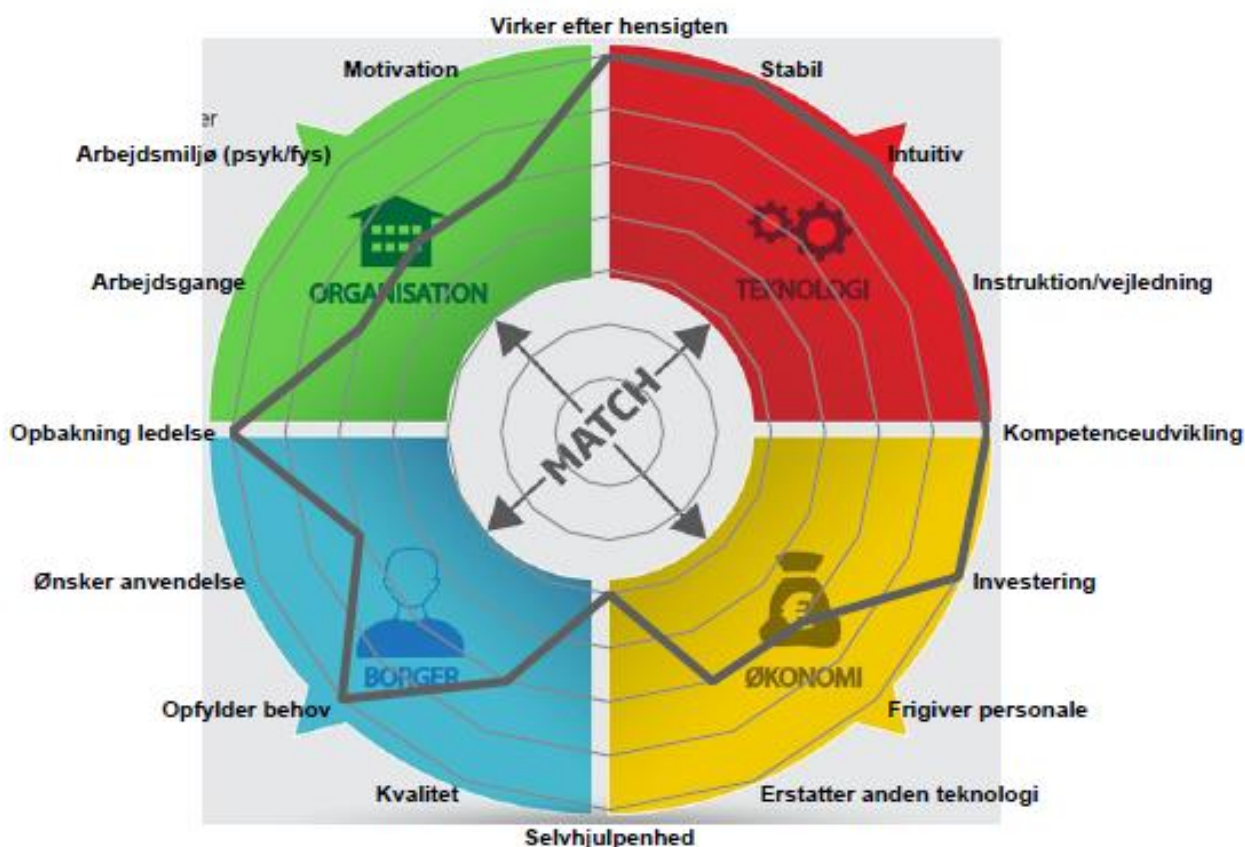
Virker efter hensigten

Motivation

Stabil

er

Arbejdsmiljø (psyk/fys)

Intuitiv

ORGANISATION

TEKNOLOGI

Arbejdsgange

Instruktion/vejledning

MATCH

Opbakning ledelse

Kompetenceudvikling

Ønsker anvendelse

Investering

BORGER

ØKONOMI

Opfylder behov

Frigiver personale

Kvalitet

Erstatter anden teknologi

Selvhjulpenhed